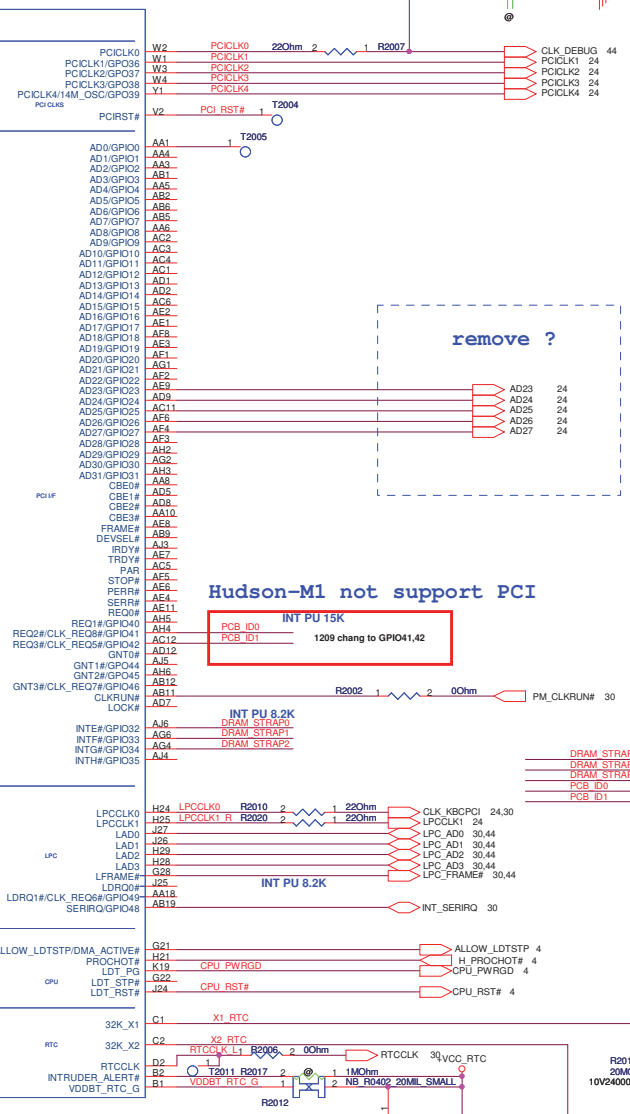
@

PCICLK0 W2 PCICLK0 22Ohm 2 1 R2007 CLK_DEBUG 44
PCICLK1/GPO36 W1 PCICLK1 PCICLK1 24
PCICLK2/GPO37 W3 PCICLK2 PCICLK2 24
PCICLK3/GPO38 W4 PCICLK3 PCICLK3 24
PCICLK4/14M_OSC/GPO39 Y1 PCICLK4 PCICLK4 24
PCI CLKS
PCIRST# V2 PCI_RST# 1 T2004

AD0/GPIO0 AA1 1 T2005
AD1/GPIO1 AA4
AD2/GPIO2 AA3
AD3/GPIO3 AB1
AD4/GPIO4 AA5
AD5/GPIO5 AB2
AD6/GPIO6 AB6
AD7/GPIO7 AB5
AD8/GPIO8 AA6
AD9/GPIO9 AC2
AD10/GPIO10 AC3
AD11/GPIO11 AC4
AD12/GPIO12 AC1
AD13/GPIO13 AD1
AD14/GPIO14 AD2
AD15/GPIO15 AC6
AD16/GPIO16 AE2
AD17/GPIO17 AE1
AD18/GPIO18 AF8
AD19/GPIO19 AE3
AD20/GPIO20 AF1
AD21/GPIO21 AG1
AD22/GPIO22 AF2
AD23/GPIO23 AE9
AD24/GPIO24 AD9
AD25/GPIO25 AC11
AD26/GPIO26 AF6
AD27/GPIO27 AF4
AD28/GPIO28 AF3
AD29/GPIO29 AH2
AD30/GPIO30 AG2
AD31/GPIO31 AH3

remove ?

AD23 24
AD24 24
AD25 24
AD26 24
AD27 24

PCI I/F
CBE0# AA8
CBE1# AD5
CBE2# AD8
CBE3# AA10
FRAME# AE8
DEVSEL# AB9
IRDY# AJ3
TRDY# AE7
PAR AC5
STOP# AF5
PERR# AE6
SERR# AE4
REQ0# AE11
REQ1#/GPIO40 AH5
REQ2#/CLK_REQ8#/GPIO41 AH4
REQ3#/CLK_REQ5#/GPIO42 AC12
GNT0# AD12
GNT1#/GPO44 AJ5
GNT2#/GPO45 AH6
GNT3#/CLK_REQ7#/GPIO46 AB12
CLKRUN# AB11
LOCK# AD7

Hudson-M1 not support PCI

INT PU 15K
PCB_ID0
PCB_ID1
1209 chang to GPIO41,42

R2002 1 2 0Ohm PM_CLKRUN# 30

INT PU 8.2K
INTE#/GPIO32 AJ6 DRAM_STRAP0
INTF#/GPIO33 AG6 DRAM_STRAP1
INTG#/GPIO34 AG4 DRAM_STRAP2
INTH#/GPIO35 AJ4

DRAM_STRAP
DRAM_STRAP
DRAM_STRAP
PCB_ID0
PCB_ID1

LPCCLK0 H24 LPCCLK0 R2010 2 1 22Ohm CLK_KBCPCI 24,30
LPCCLK1 H25 LPCCLK1_R R2020 2 1 22Ohm LPCCLK1 24
LAD0 J27 LPC_AD0 30,44
LAD1 J26 LPC_AD1 30,44
LPC LAD2 H29 LPC_AD2 30,44
LAD3 H28 LPC_AD3 30,44
LFRAME# G28 LPC_FRAME# 30,44
LDRQ0# J25
INT PU 8.2K
LDRQ1#/CLK_REQ6#/GPIO49 AA18
SERIRQ/GPIO48 AB19 INT_SERIRQ 30

ALLOW_LDTSTP/DMA_ACTIVE# G21 ALLOW_LDTSTP 4
PROCHOT# H21 H_PROCHOT# 4
LDT_PG K19 CPU_PWRGD CPU_PWRGD 4
CPU LDT_STP# G22
LDT_RST# J24 CPU_RST# CPU_RST# 4

32K_X1 C1 X1_RTC
RTC 32K_X2 C2 X2_RTC
RTCCLK D2 RTCCLK_L R2006 2 0Ohm RTCCLK 30
INTRUDER_ALERT# B2 T2011 R2017 1 1MOhm +VCC_RTC
VDDBT_RTC_G B1 VDDBT_RTC_G 1 2 @ 1 2 NB_R0402_20MIL_SMALL
R2012
R201
20M
10V24000